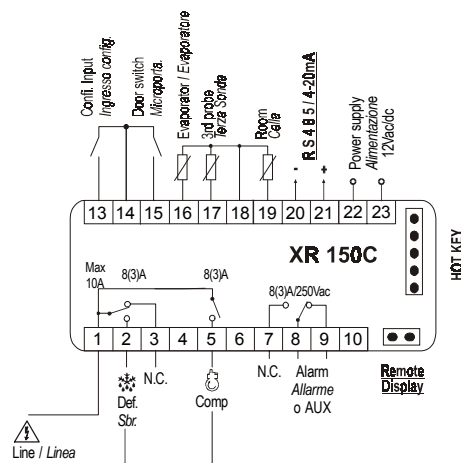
Confi. Input
Ingresso config.

Door switch
Microporta.

Evaporator / Evaporatore

3rd probe
Terza Sonda

Room
Cella

R S 4 8 5 / 4-20mA

-
+

Power supply
Alimentazione
12Vac/dc

13 14 15 16 17 18 19 20 21 22 23

XR 150C

HOT KEY

Max
10A

8(3)A

8(3)A

8(3)A/250Vac

1 2 3 4 5 6 7 8 9 10

Def.
Sbr.

N.C.

Comp

N.C.

Alarm
Allarme
o AUX

Remote
Display

Line / Linea